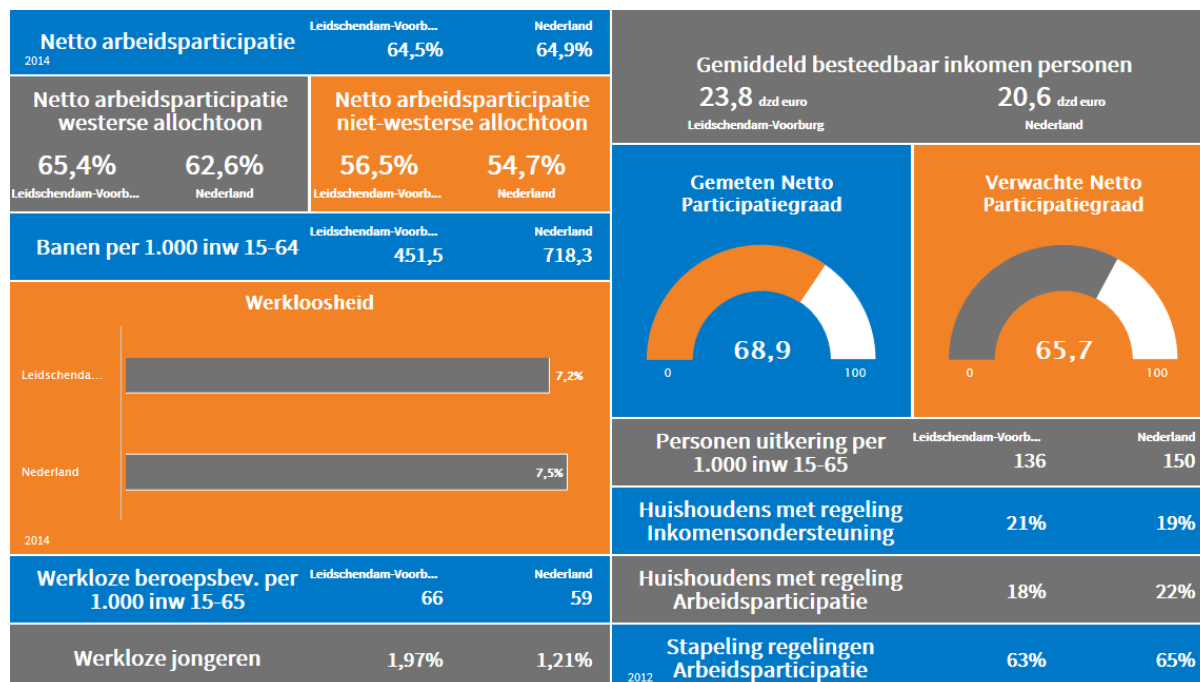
Netto arbeidsparticipatie
2014
Leidschendam-Voorb...
64,5%
Nederland
64,9%

Netto arbeidsparticipatie westerse allochtoon
65,4%
Leidschendam-Voorb...
62,6%
Nederland

Netto arbeidsparticipatie niet-westerse allochtoon
56,5%
Leidschendam-Voorb...
54,7%
Nederland

Banen per 1.000 inw 15-64
Leidschendam-Voorb...
451,5
Nederland
718,3

Werkloosheid
Leidschenda...
7,2%
Nederland
7,5%
2014

Werkloze beroepsbev. per 1.000 inw 15-65
Leidschendam-Voorb...
66
Nederland
59

Werkloze jongeren
1,97%
1,21%

Gemiddeld besteedbaar inkomen personen
23,8 dzd euro
Leidschendam-Voorburg
20,6 dzd euro
Nederland

Gemeten Netto Participatiegraad
68,9
0
100

Verwachte Netto Participatiegraad
65,7
0
100

Personen uitkering per 1.000 inw 15-65
Leidschendam-Voorb...
136
Nederland
150

Huishoudens met regeling Inkomensondersteuning
21%
19%

Huishoudens met regeling Arbeidsparticipatie
18%
22%

Stapeling regelingen Arbeidsparticipatie
2012
63%
65%